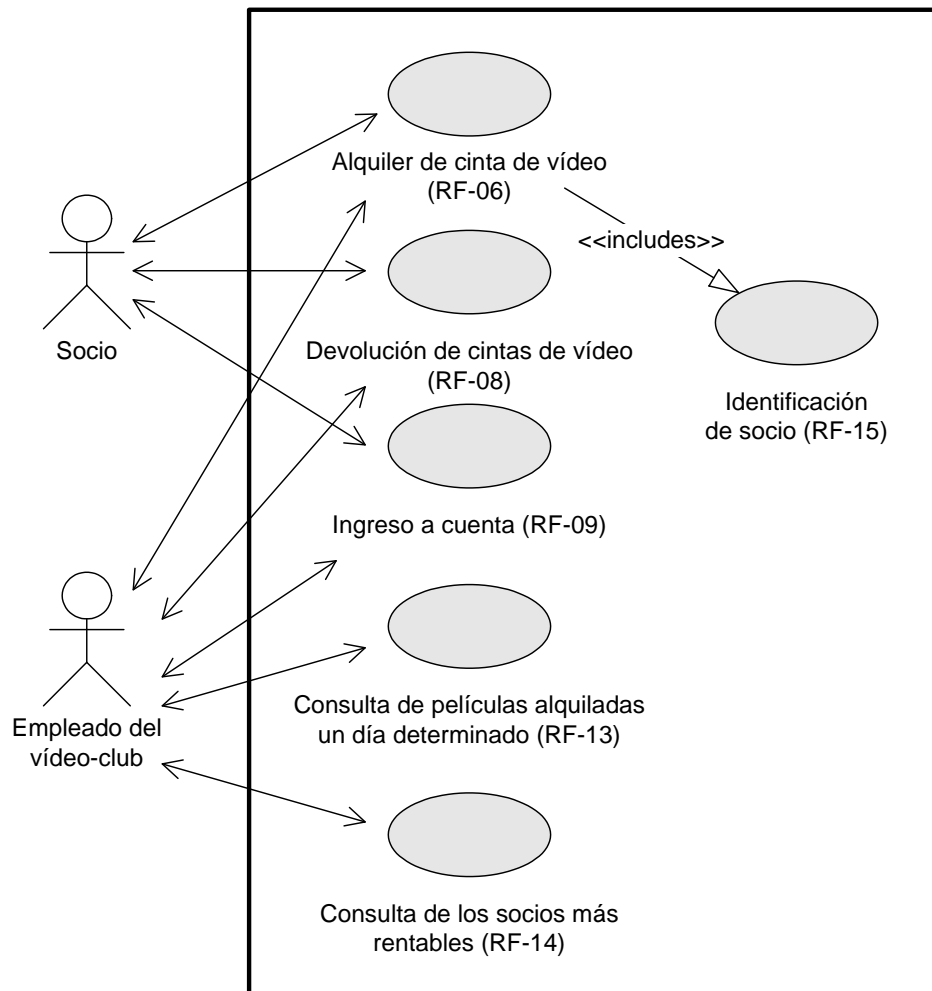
Alquiler de cinta de vídeo (RF-06)

<<includes>>

Socio

Devolución de cintas de vídeo (RF-08)

Identificación de socio (RF-15)

Ingreso a cuenta (RF-09)

Empleado del vídeo-club

Consulta de películas alquiladas un día determinado (RF-13)

Consulta de los socios más rentables (RF-14)